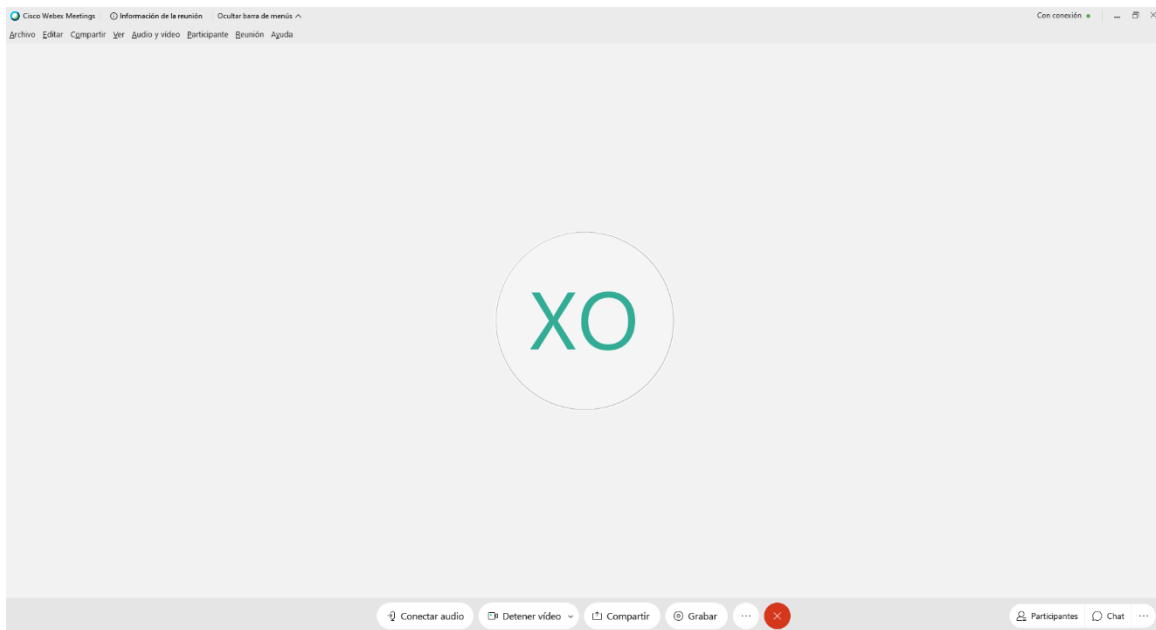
Cisco Webex Meetings   Información de la reunión   Ocultar barra de menús ^   Con conexión

Archivo Editar Compartir Ver Audio y vídeo Participante Reunión Ayuda

XO

Conectar audio   Detener vídeo   Compartir   Grabar   ···

Participantes   Chat   ···